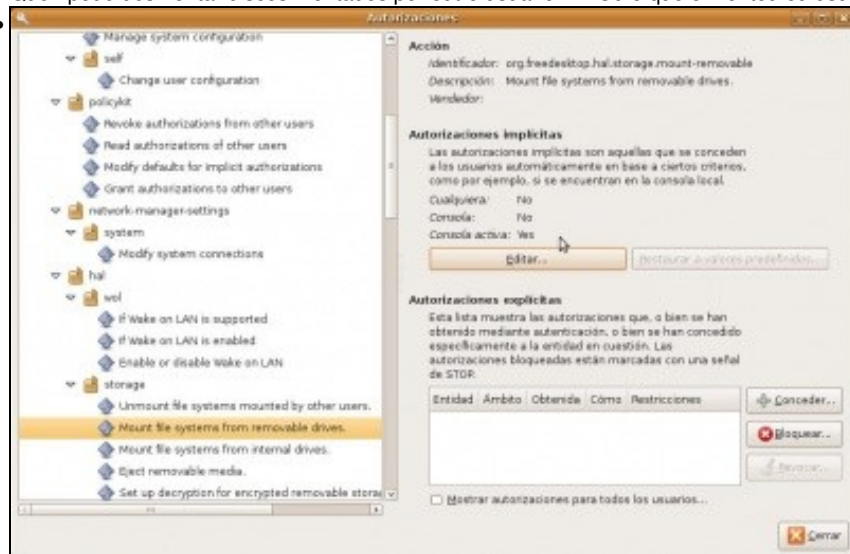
Autorizaciones

Manage system configuration
self
Change user configuration
policykit
Revoke authorizations from other users
Read authorizations of other users
Modify defaults for implicit authorizations
Grant authorizations to other users
network-manager-settings
system
Modify system connections
hal
wol
If Wake on LAN is supported
If Wake on LAN is enabled
Enable or disable Wake on LAN
storage
Unmount file systems mounted by other users.
Mount file systems from removable drives.
Mount file systems from internal drives.
Eject removable media.
Set up decryption for encrypted removable stora

Acción
Identificador: org.freedesktop.hal.storage.mount-removable
Descripción: Mount file systems from removable drives.
Vendedor:

Autorizaciones implícitas
Las autorizaciones implícitas son aquellas que se conceden a los usuarios automáticamente en base a ciertos criterios, como por ejemplo, si se encuentran en la consola local.
Cualquiera: No
Consola: No
Consola activa: Yes

Editar...
Restaurar a valores predefinidos...

Autorizaciones explícitas
Esta lista muestra las autorizaciones que, o bien se han obtenido mediante autenticación, o bien se han concedido específicamente a la entidad en cuestión. Las autorizaciones bloqueadas están marcadas con una señal de STOP.

| Entidad | Ámbito | Obtenida | Cómo | Restricciones |
|---|---|---|---|---|

Conceder...
Bloquear...
Revocar...

Mostrar autorizaciones para todos los usuarios...

Cerrar